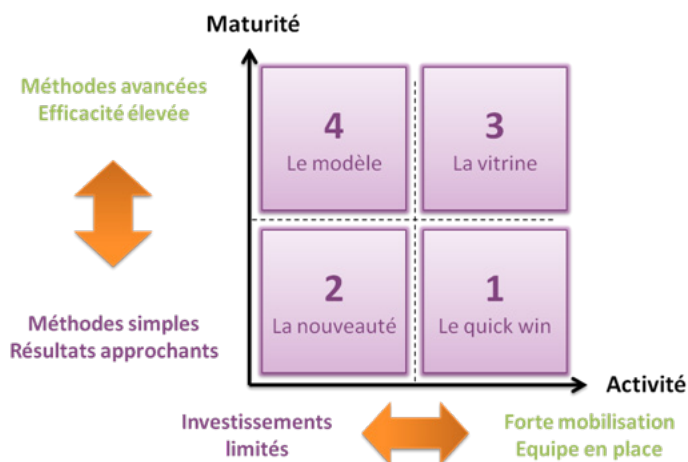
Maturité

Méthodes avancées
Efficacité élevée

Méthodes simples
Résultats approchants

4
Le modèle

3
La vitrine

2
La nouveauté

1
Le quick win

Activité

Investissements limités

Forte mobilisation
Equipe en place